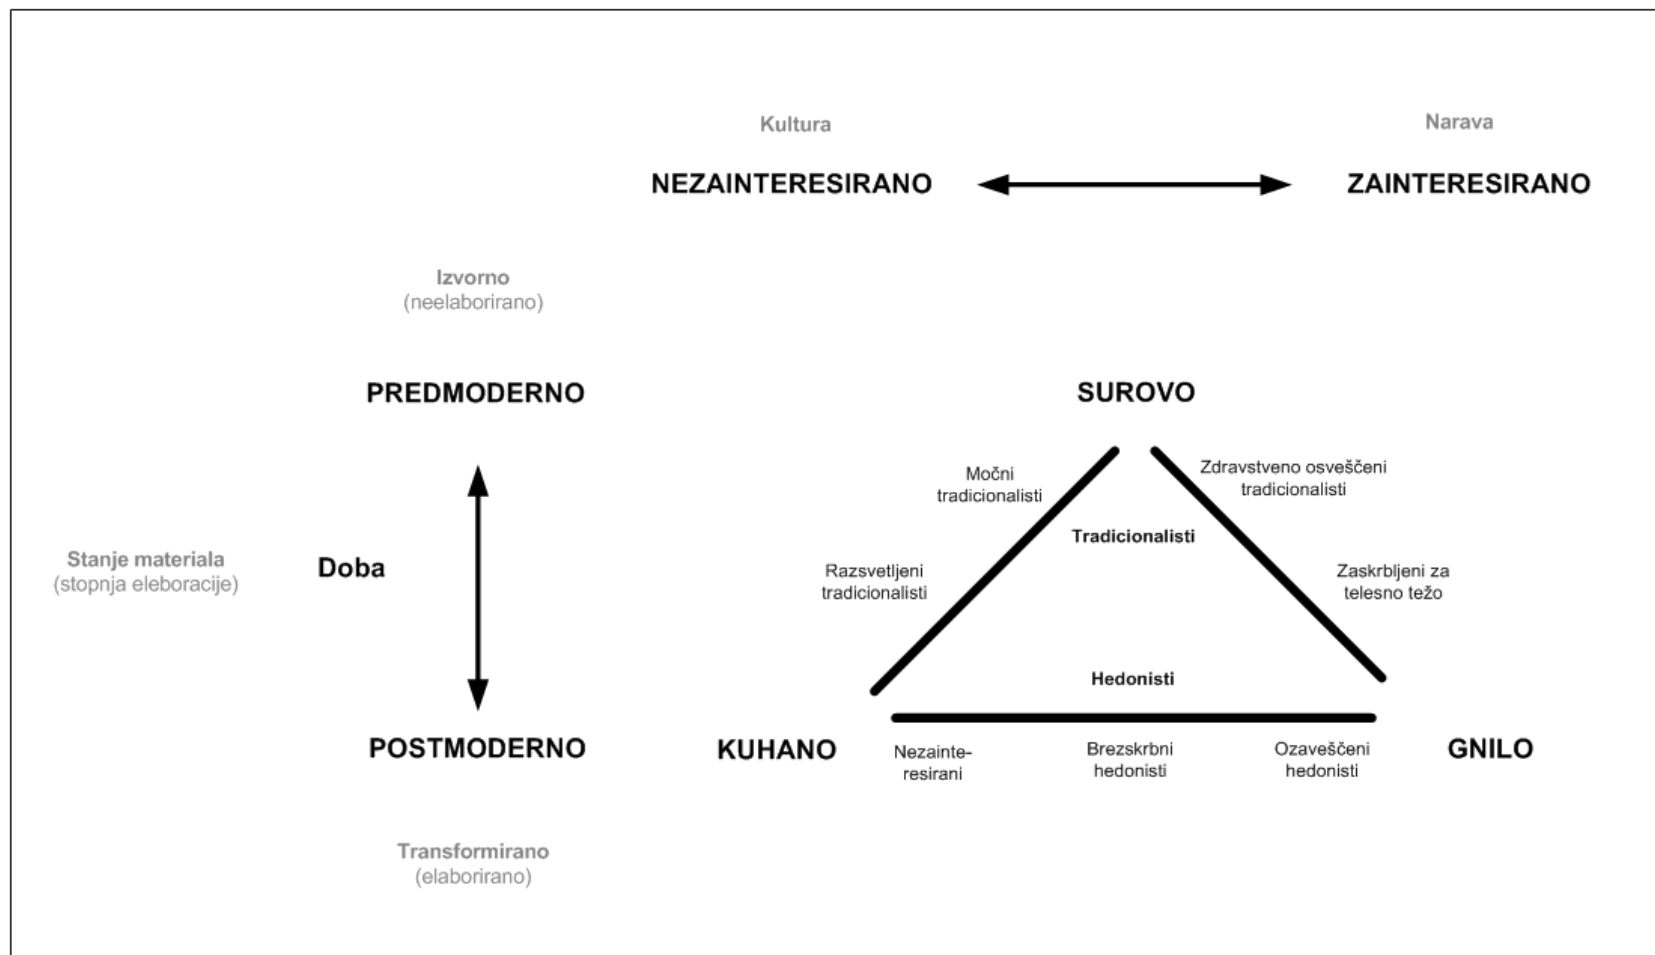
Kultura

Narava

NEZAINTERESIRANO

ZAINTERESIRANO

Izvorno
(neelaborirano)

PREDMODERNO

SUROVO

Močni tradicionalisti

Zdravstveno osveščeni tradicionalisti

Tradicionalisti

Stanje materiala
(stopnja eleboracije)

Doba

Razsvetljeni tradicionalisti

Zaskrbljeni za telesno težo

Hedonisti

POSTMODERNO

KUHANO

Nezainteresirani

Brezskrbni hedonisti

Ozaveščeni hedonisti

GNILO

Transformirano
(elaborirano)